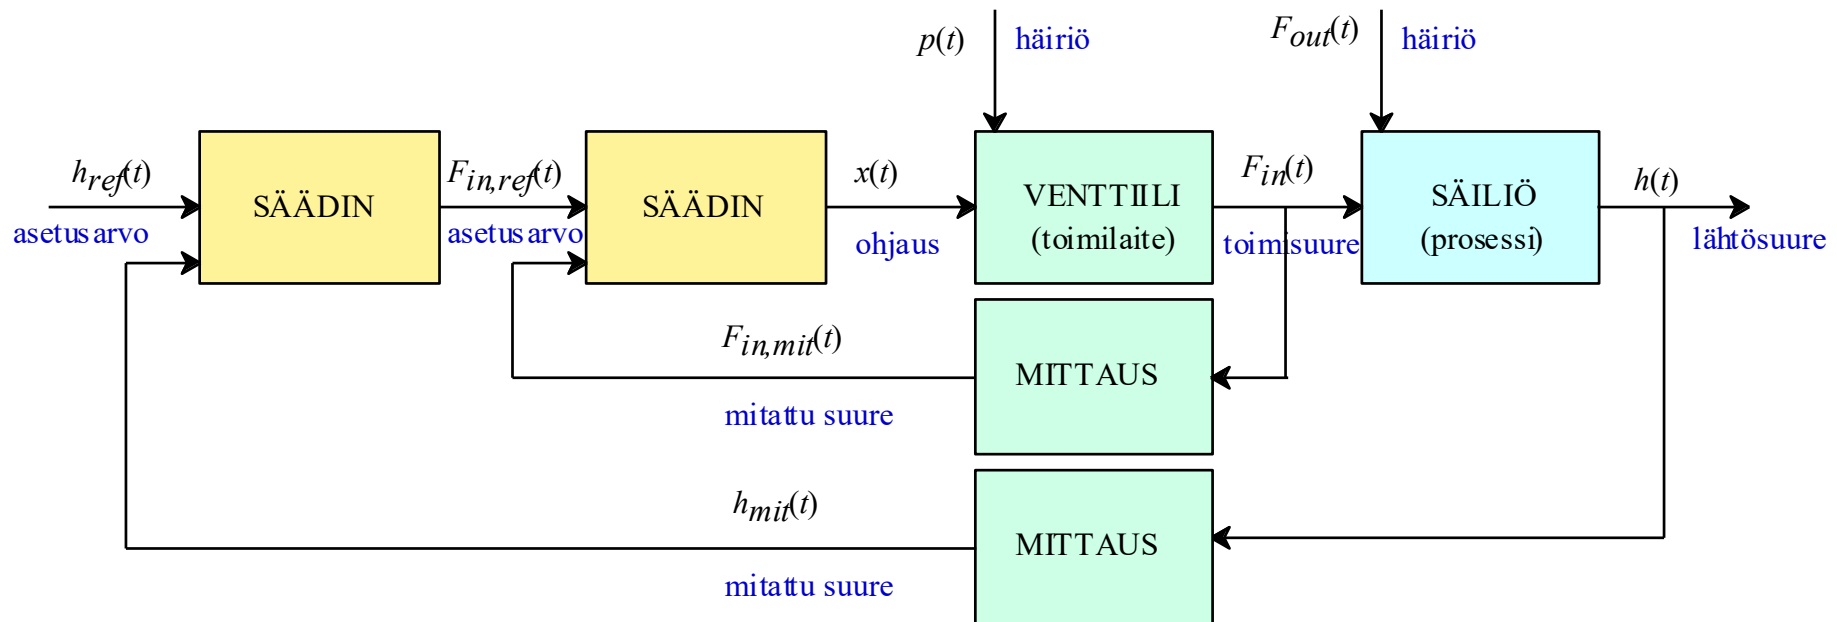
$p(t)$ häiriö

$F_{out}(t)$ häiriö

$h_{ref}(t)$
asetusarvo

SÄÄDIN

$F_{in,ref}(t)$
asetusarvo

SÄÄDIN

$x(t)$
ohjaus

VENTTIILI
(toimilaite)

$F_{in}(t)$
toimisuure

SÄILIÖ
(prosessi)

$h(t)$
lähtösuure

$F_{in,mit}(t)$

MITTAUS

mitattu suure

$h_{mit}(t)$

MITTAUS

mitattu suure